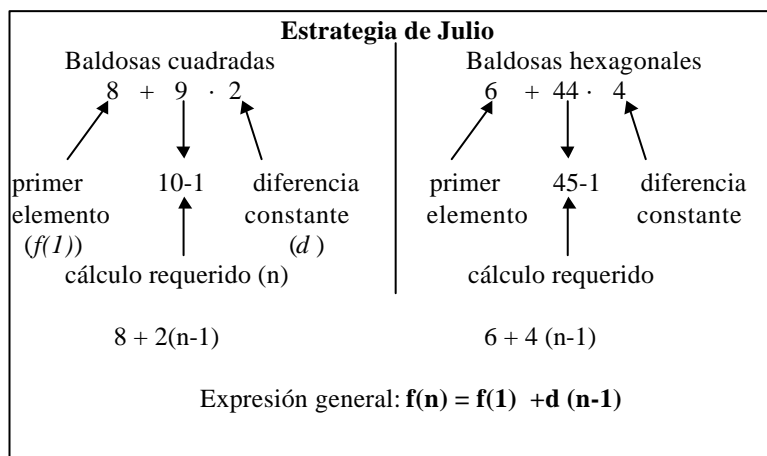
**Estrategia de Julio**

Baldosas cuadradas

$8 + 9 \cdot 2$

primer elemento ($f(1)$)

10-1

diferencia constante ($d$)

cálculo requerido (n)

Baldosas hexagonales

$6 + 44 \cdot 4$

primer elemento

45-1

diferencia constante

cálculo requerido

$8 + 2(n-1)$

$6 + 4(n-1)$

Expresión general: $\mathbf{f(n) = f(1) + d(n-1)}$